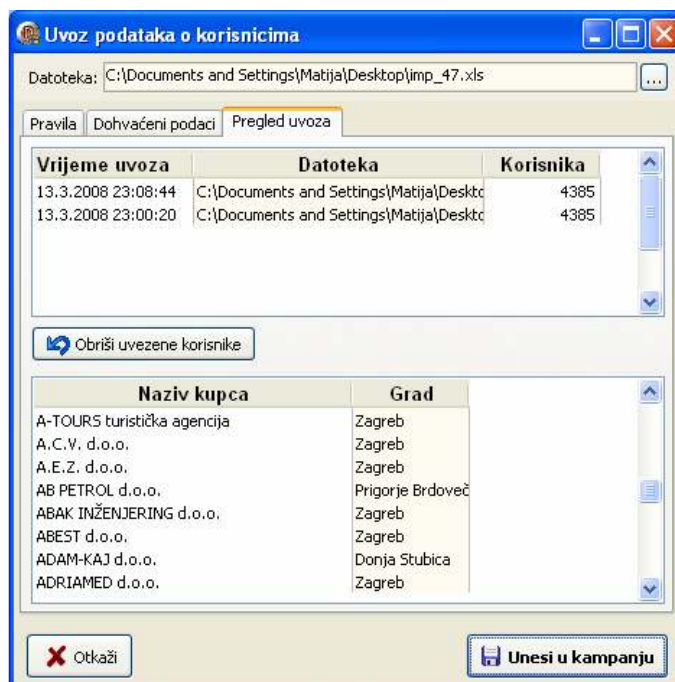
Uvoz podataka o korisnicima

Datoteka: C:\Documents and Settings\Matija\Desktop\imp_47.xls ...

Pravila | Dohvaćeni podaci | Pregled uvoza

| Vrijeme uvoza | Datoteka | Korisnika |
|---|---|---|
| 13.3.2008 23:08:44 | C:\Documents and Settings\Matija\Deskto | 4385 |
| 13.3.2008 23:00:20 | C:\Documents and Settings\Matija\Deskto | 4385 |

Obriši uvezene korisnike

| Naziv kupca | Grad |
|---|---|
| A-TOURS turistička agencija | Zagreb |
| A.C.V. d.o.o. | Zagreb |
| A.E.Z. d.o.o. | Zagreb |
| AB PETROL d.o.o. | Prigorje Brdoveč |
| ABAK INŽENJERING d.o.o. | Zagreb |
| ABEST d.o.o. | Zagreb |
| ADAM-KAJ d.o.o. | Donja Stubica |
| ADRIAMED d.o.o. | Zagreb |

Otkaži

Unesi u kampanju